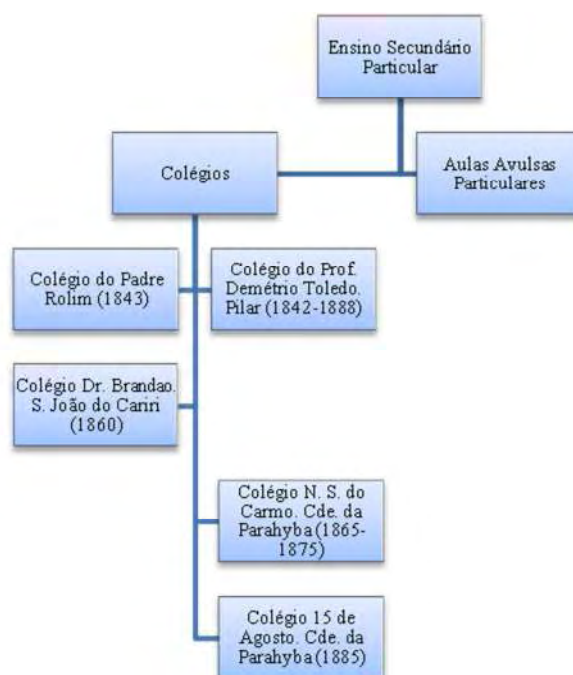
Ensino Secundário Particular

Colégios

Aulas Avulsas Particulares

Colégio do Padre Rolim (1843)

Colégio do Prof. Demétrio Toledo. Pilar (1842-1888)

Colégio Dr. Brandao. S. João do Cariri (1860)

Colégio N. S. do Carmo. Cde. da Parahyba (1865-1875)

Colégio 15 de Agosto. Cde. da Parahyba (1885)